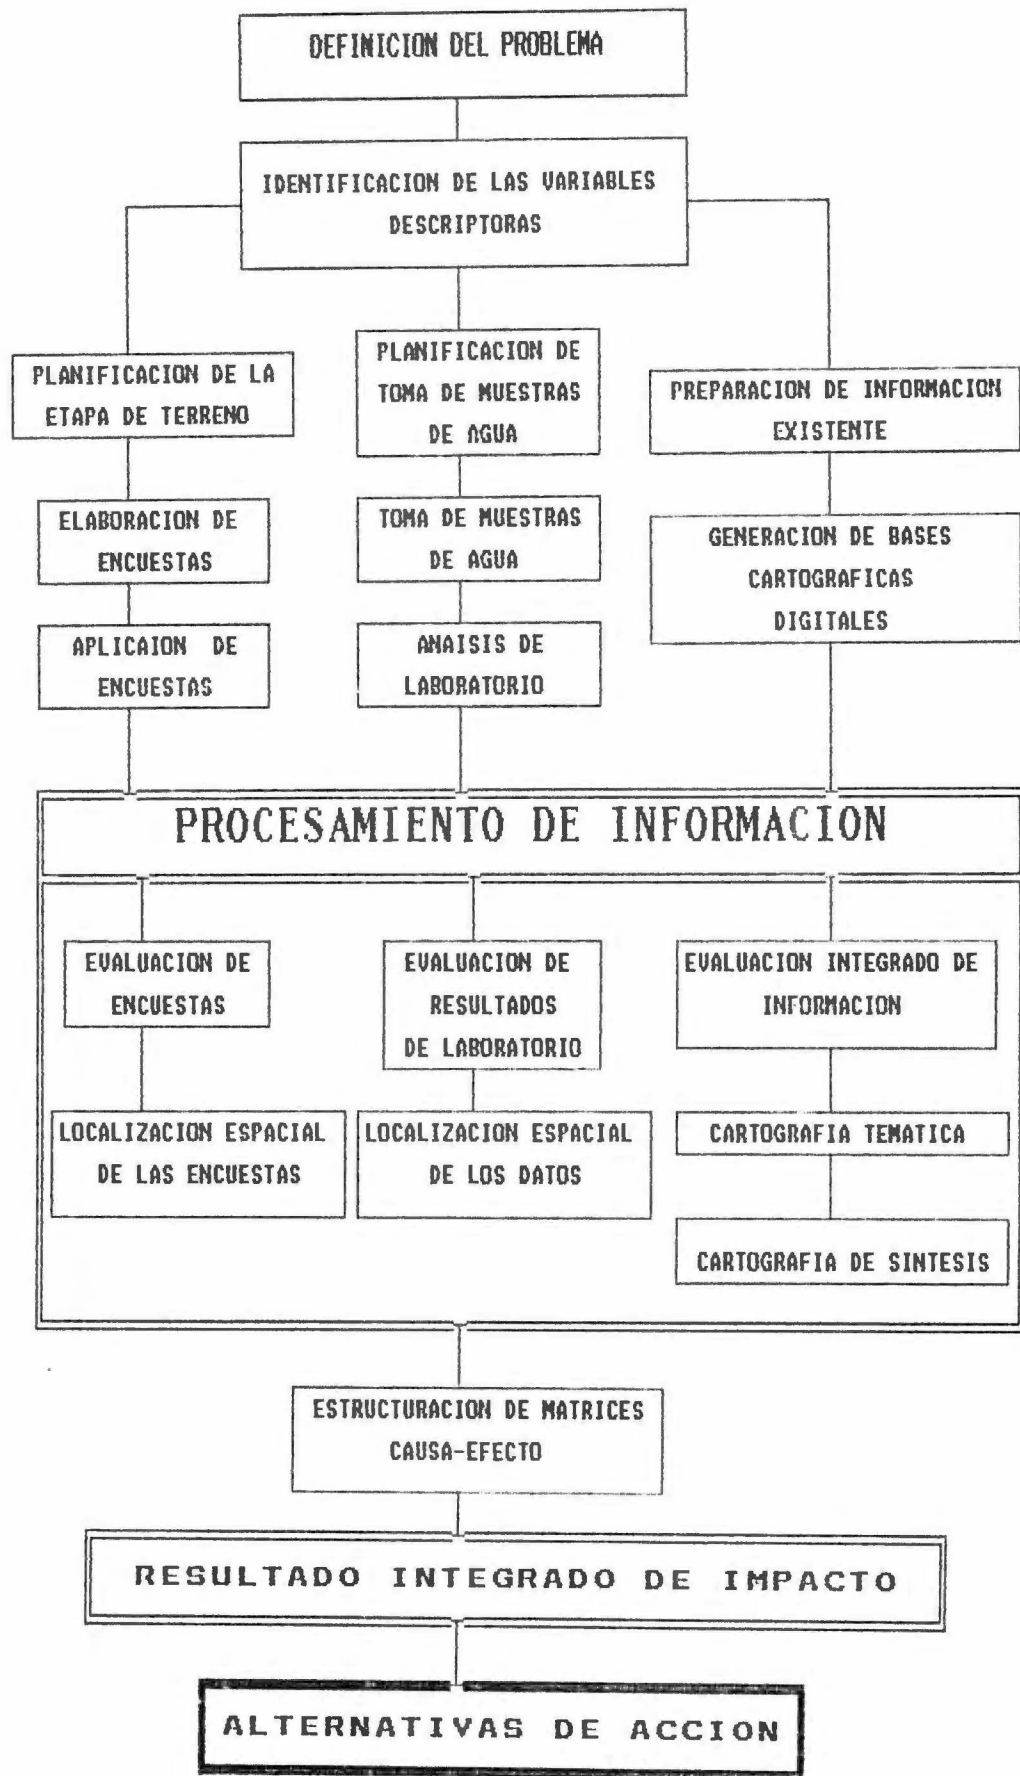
DEFINICION DEL PROBLEMA

IDENTIFICACION DE LAS VARIABLES DESCRIPTORAS

PLANIFICACION DE LA ETAPA DE TERRENO

ELABORACION DE ENCUESTAS

APLICAION DE ENCUESTAS

PLANIFICACION DE TOMA DE MUESTRAS DE AGUA

TOMA DE MUESTRAS DE AGUA

ANAISIS DE LABORATORIO

PREPARACION DE INFORMACION EXISTENTE

GENERACION DE BASES CARTOGRAFICAS DIGITALES

PROCESAMIENTO DE INFORMACION

EVALUACION DE ENCUESTAS

LOCALIZACION ESPACIAL DE LAS ENCUESTAS

EVALUACION DE RESULTADOS DE LABORATORIO

LOCALIZACION ESPACIAL DE LOS DATOS

EVALUACION INTEGRADO DE INFORMACION

CARTOGRAFIA TEMATICA

CARTOGRAFIA DE SINTESIS

ESTRUCTURACION DE MATRICES CAUSA-EFECTO

RESULTADO INTEGRADO DE IMPACTO

ALTERNATIVAS DE ACCION